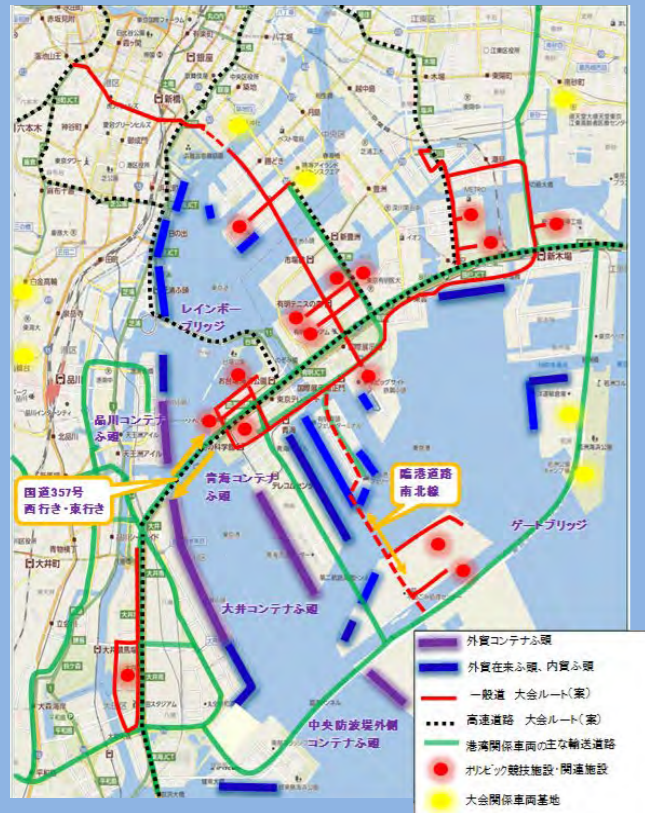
レインボーブリッジ

品川コンテナふ頭

青海コンテナふ頭

臨港道路南北線

国道357号
西行き・東行き

ゲートブリッジ

大井コンテナふ頭

中央防波堤外側コンテナふ頭

外貿コンテナふ頭

外貿在来ふ頭、内貿ふ頭

一般道　大会ルート（案）

高速道路　大会ルート（案）

港湾関係車両の主な輸送道路

オリンピック競技施設・関連施設

大会関係車両基地